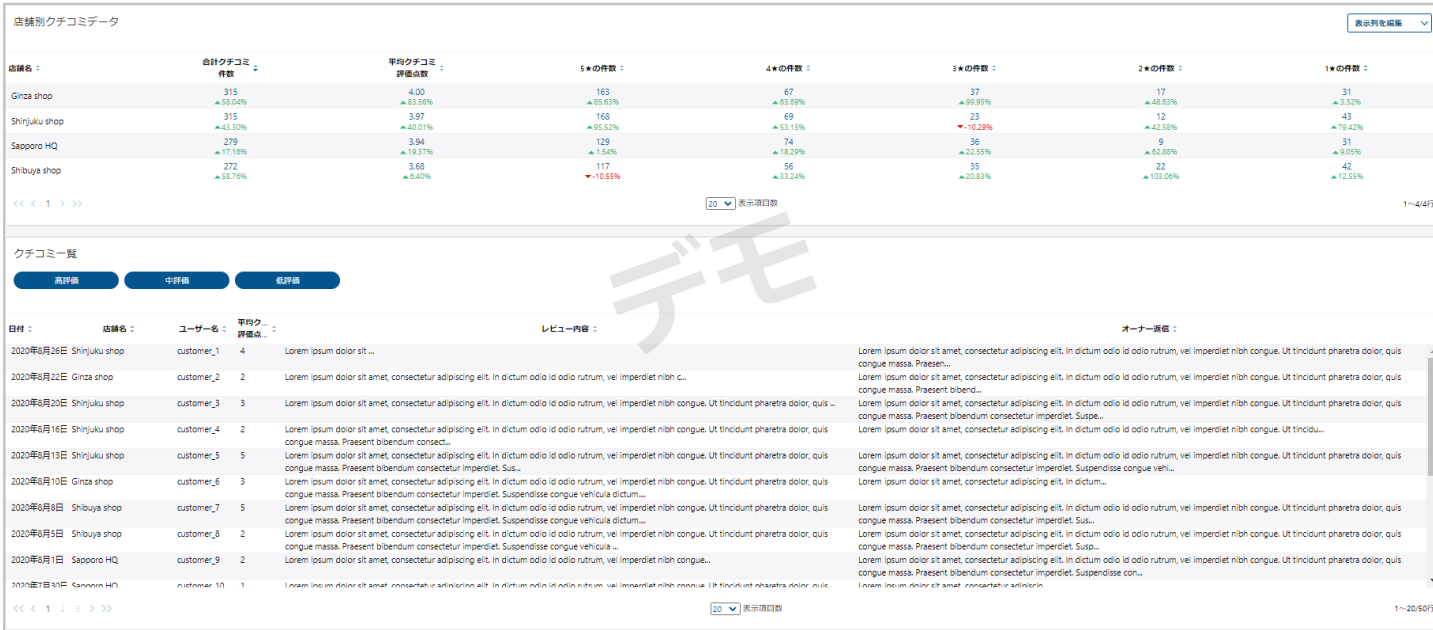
店舗別クチコミデータ

表示列を編集

| 店舗名 | 合計クチコミ件数 | 平均クチコミ評価点数 | 5★の件数 | 4★の件数 | 3★の件数 | 2★の件数 | 1★の件数 |
|---|---|---|---|---|---|---|---|
| Ginza shop | 315 ▲58.04% | 4.00 ▲83.56% | 163 ▲85.63% | 67 ▲63.69% | 37 ▲99.95% | 17 ▲48.63% | 31 ▲3.32% |
| Shinjuku shop | 315 ▲43.30% | 3.97 ▲40.01% | 168 ▲95.52% | 69 ▲53.15% | 23 ▼-10.29% | 12 ▲42.58% | 43 ▲79.42% |
| Sapporo HQ | 279 ▲17.16% | 3.94 ▲19.37% | 129 ▲1.54% | 74 ▲18.29% | 36 ▲22.55% | 9 ▲62.88% | 31 ▲9.05% |
| Shibuya shop | 272 ▲58.76% | 3.68 ▲6.40% | 117 ▼-10.55% | 56 ▲33.24% | 35 ▲20.83% | 22 ▲103.06% | 42 ▲12.55% |

1

20 表示項目数

1～4/4行

デモ

クチコミ一覧

高評価 中評価 低評価

| 日付 | 店舗名 | ユーザー名 | 平均ク...評価点... | レビュー内容 | オーナー返信 |
|---|---|---|---|---|---|
| 2020年8月26日 | Shinjuku shop | customer_1 | 4 | Lorem ipsum dolor sit ... | Lorem ipsum dolor sit amet, consectetur adipiscing elit. In dictum odio id odio rutrum, vel imperdiet nibh congue. Ut tincidunt pharetra dolor, quis congue massa. Praesen... |
| 2020年8月22日 | Ginza shop | customer_2 | 2 | Lorem ipsum dolor sit amet, consectetur adipiscing elit. In dictum odio id odio rutrum, vel imperdiet nibh c... | Lorem ipsum dolor sit amet, consectetur adipiscing elit. In dictum odio id odio rutrum, vel imperdiet nibh congue. Ut tincidunt pharetra dolor, quis congue massa. Praesent bibend... |
| 2020年8月20日 | Shinjuku shop | customer_3 | 3 | Lorem ipsum dolor sit amet, consectetur adipiscing elit. In dictum odio id odio rutrum, vel imperdiet nibh congue. Ut tincidunt pharetra dolor, quis ... | Lorem ipsum dolor sit amet, consectetur adipiscing elit. In dictum odio id odio rutrum, vel imperdiet nibh congue. Ut tincidunt pharetra dolor, quis congue massa. Praesent bibendum consectetur imperdiet. Suspe... |
| 2020年8月16日 | Shinjuku shop | customer_4 | 2 | Lorem ipsum dolor sit amet, consectetur adipiscing elit. In dictum odio id odio rutrum, vel imperdiet nibh congue. Ut tincidunt pharetra dolor, quis congue massa. Praesent bibendum consect... | Lorem ipsum dolor sit amet, consectetur adipiscing elit. In dictum odio id odio rutrum, vel imperdiet nibh congue. Ut tincidu... |
| 2020年8月13日 | Shinjuku shop | customer_5 | 5 | Lorem ipsum dolor sit amet, consectetur adipiscing elit. In dictum odio id odio rutrum, vel imperdiet nibh congue. Ut tincidunt pharetra dolor, quis congue massa. Praesent bibendum consectetur imperdiet. Sus... | Lorem ipsum dolor sit amet, consectetur adipiscing elit. In dictum odio id odio rutrum, vel imperdiet nibh congue. Ut tincidunt pharetra dolor, quis congue massa. Praesent bibendum consectetur imperdiet. Suspendisse congue vehi... |
| 2020年8月10日 | Ginza shop | customer_6 | 3 | Lorem ipsum dolor sit amet, consectetur adipiscing elit. In dictum odio id odio rutrum, vel imperdiet nibh congue. Ut tincidunt pharetra dolor, quis congue massa. Praesent bibendum consectetur imperdiet. Suspendisse congue vehicula dictum... | Lorem ipsum dolor sit amet, consectetur adipiscing elit. In dictum... |
| 2020年8月8日 | Shibuya shop | customer_7 | 5 | Lorem ipsum dolor sit amet, consectetur adipiscing elit. In dictum odio id odio rutrum, vel imperdiet nibh congue. Ut tincidunt pharetra dolor, quis congue massa. Praesent bibendum consectetur imperdiet. Suspendisse congue vehicula dictum... | Lorem ipsum dolor sit amet, consectetur adipiscing elit. In dictum odio id odio rutrum, vel imperdiet nibh congue. Ut tincidunt pharetra dolor, quis congue massa. Praesent bibendum consectetur imperdiet. Sus... |
| 2020年8月5日 | Shibuya shop | customer_8 | 2 | Lorem ipsum dolor sit amet, consectetur adipiscing elit. In dictum odio id odio rutrum, vel imperdiet nibh congue. Ut tincidunt pharetra dolor, quis congue massa. Praesent bibendum consectetur imperdiet. Suspendisse congue vehicula dictum... | Lorem ipsum dolor sit amet, consectetur adipiscing elit. In dictum odio id odio rutrum, vel imperdiet nibh congue. Ut tincidunt pharetra dolor, quis congue massa. Praesent bibendum consectetur imperdiet. Sus... |
| 2020年8月1日 | Sapporo HQ | customer_9 | 2 | Lorem ipsum dolor sit amet, consectetur adipiscing elit. In dictum odio id odio rutrum, vel imperdiet nibh congue... | Lorem ipsum dolor sit amet, consectetur adipiscing elit. In dictum odio id odio rutrum, vel imperdiet nibh congue. Ut tincidunt pharetra dolor, quis congue massa. Praesent bibendum consectetur imperdiet. Suspendisse con... |
| 2020年7月30日 | Sapporo HQ | customer_10 | 1 | Lorem ipsum dolor sit amet, consectetur adipiscing elit. In dictum odio id odio rutrum, vel imperdiet nibh congue... | Lorem ipsum dolor sit amet, consectetur adipiscin... |

1 2 3

20 表示項目数

1～20/50行